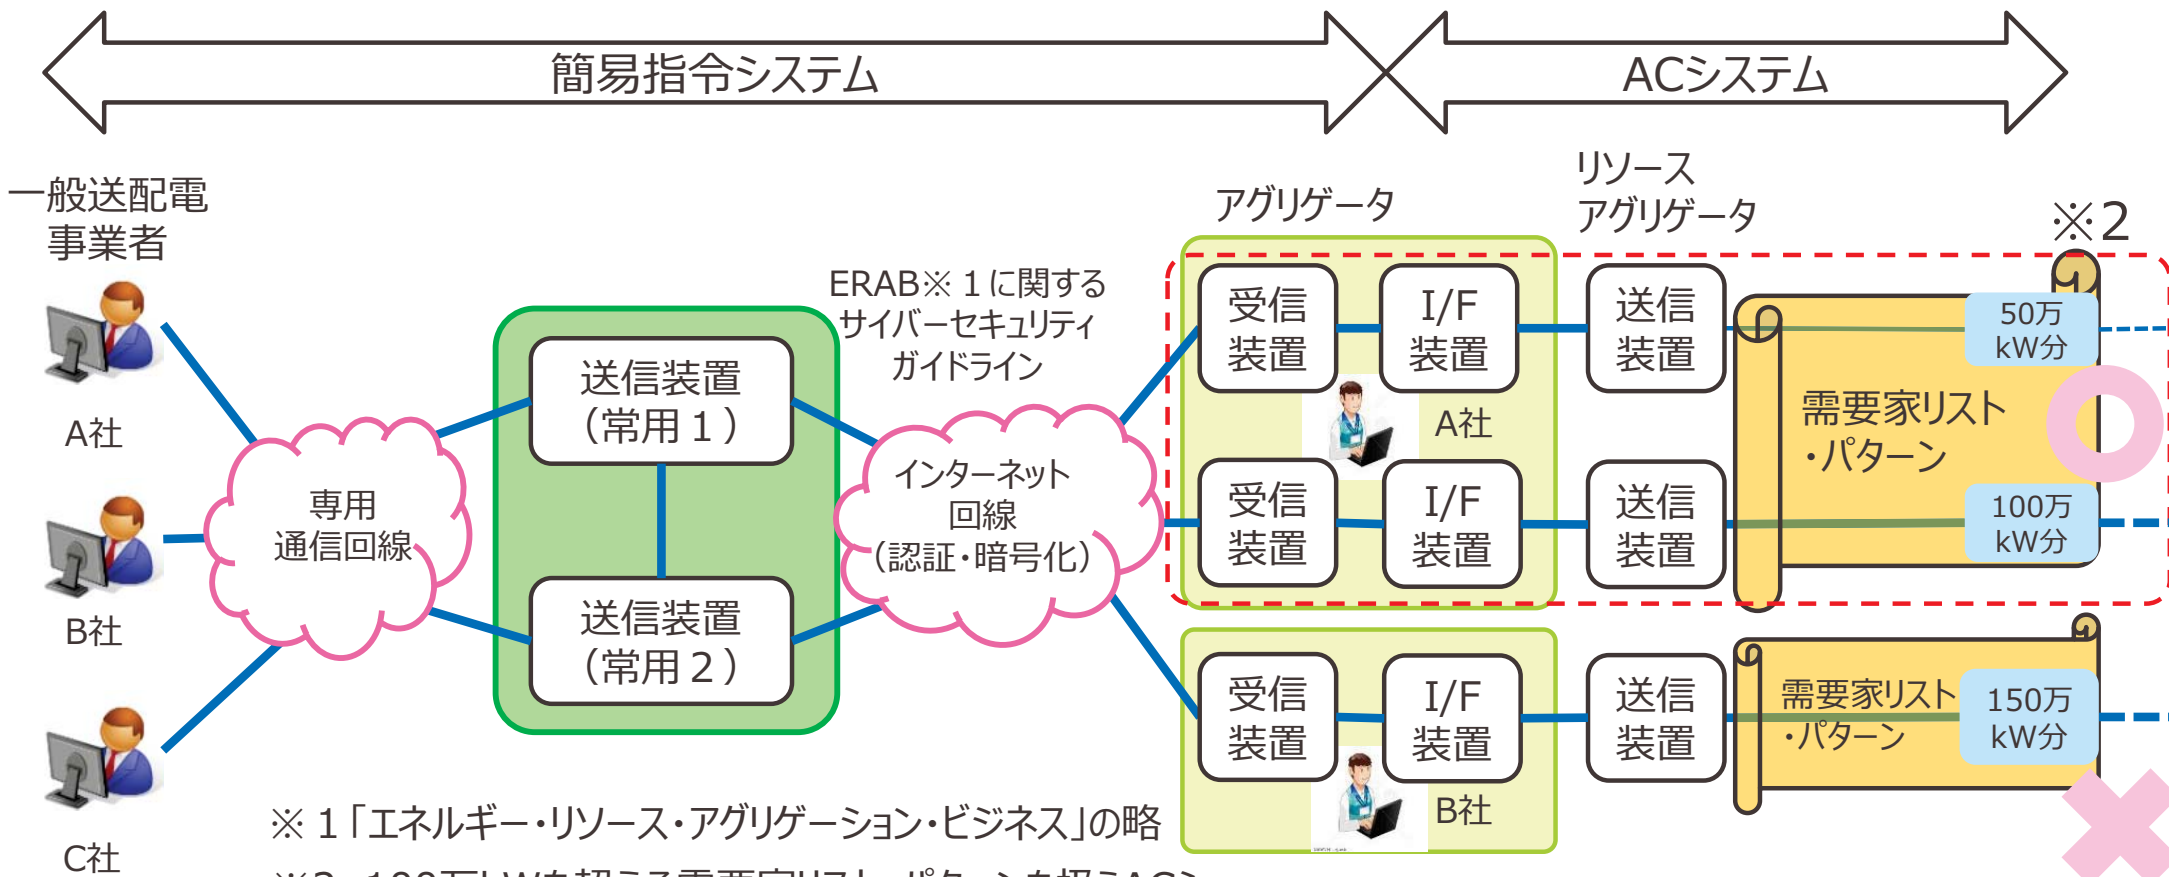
簡易指令システム

ACシステム

一般送配電事業者

A社

B社

C社

専用通信回線

送信装置（常用１）

送信装置（常用２）

ERAB※１に関するサイバーセキュリティガイドライン

インターネット回線（認証・暗号化）

アグリゲータ

リソースアグリゲータ

※2

受信装置

I/F装置

送信装置

A社

受信装置

I/F装置

送信装置

需要家リスト・パターン

50万kW分

100万kW分

受信装置

I/F装置

送信装置

B社

需要家リスト・パターン

150万kW分

※１「エネルギー・リソース・アグリゲーション・ビジネス」の略

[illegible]